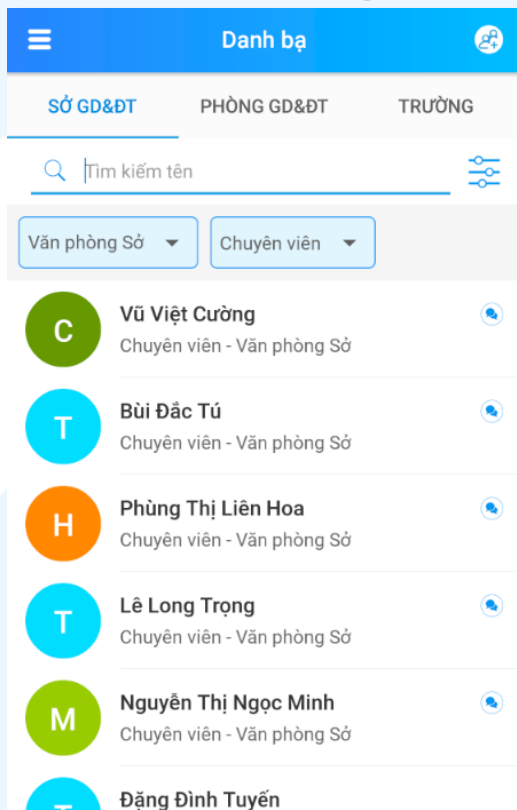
Danh bạ

SỞ GD&ĐT
PHÒNG GD&ĐT
TRƯỜNG

Tìm kiếm tên

Văn phòng Sở
Chuyên viên

C
Vũ Việt Cường
Chuyên viên - Văn phòng Sở

T
Bùi Đắc Tú
Chuyên viên - Văn phòng Sở

H
Phùng Thị Liên Hoa
Chuyên viên - Văn phòng Sở

T
Lê Long Trọng
Chuyên viên - Văn phòng Sở

M
Nguyễn Thị Ngọc Minh
Chuyên viên - Văn phòng Sở

T
Đặng Đình Tuyến